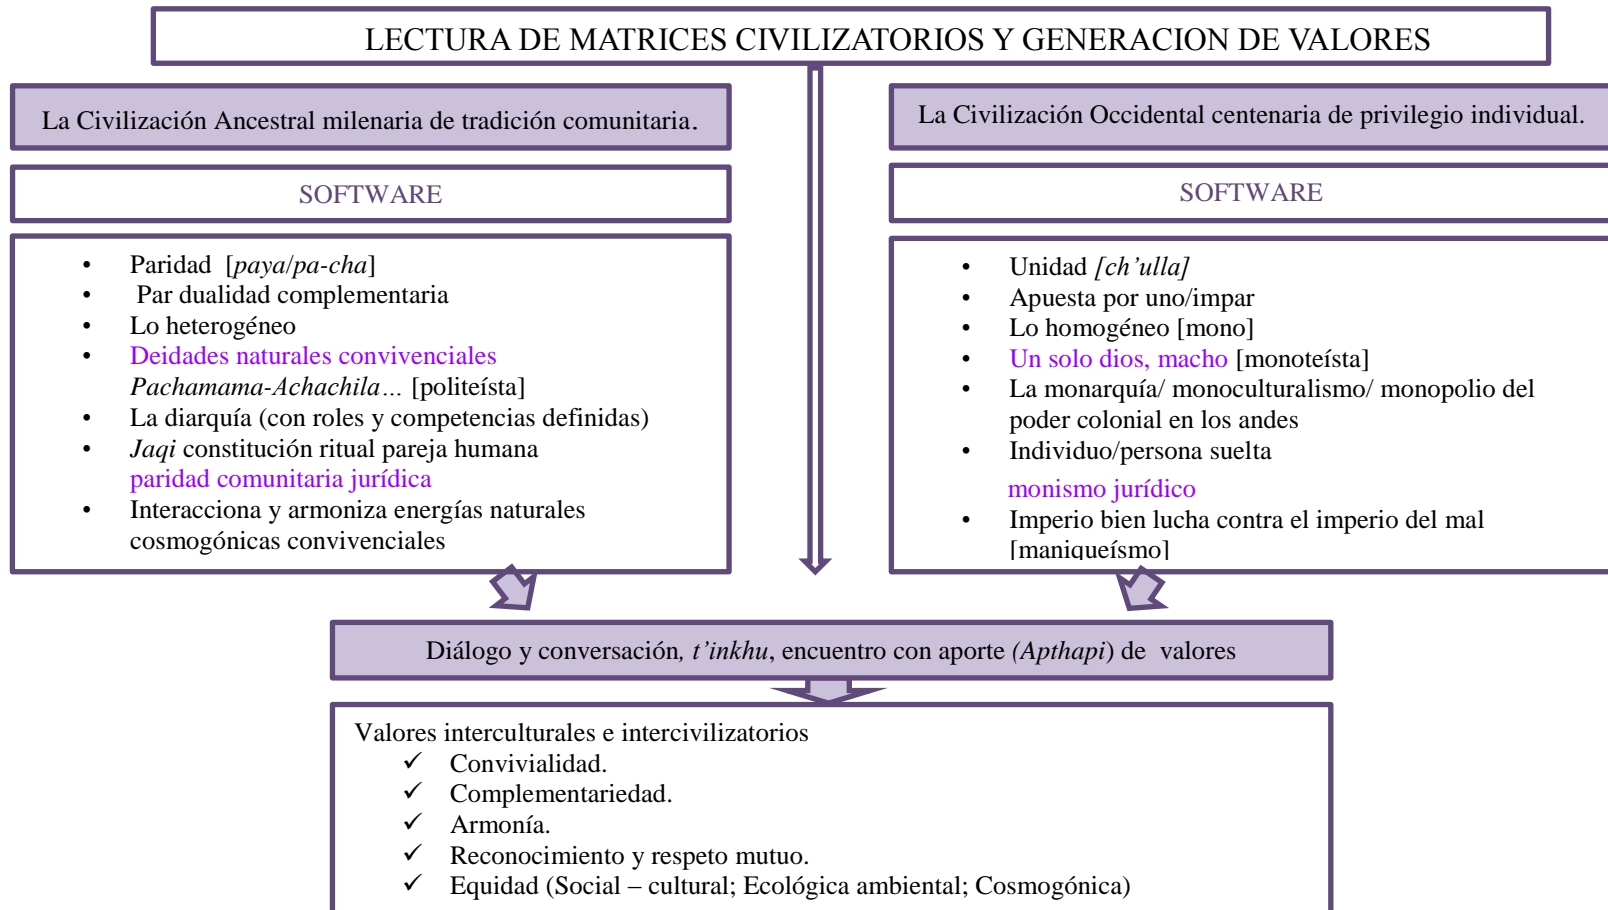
LECTURA DE MATRICES CIVILIZATORIOS Y GENERACION DE VALORES

La Civilización Ancestral milenaria de tradición comunitaria.

SOFTWARE

- Paridad [paya/pa-cha]
- Par dualidad complementaria
- Lo heterogéneo
- Deidades naturales convivenciales Pachamama-Achachila… [politeísta]
- La diarquía (con roles y competencias definidas)
- Jaqi constitución ritual pareja humana paridad comunitaria jurídica
- Interacciona y armoniza energías naturales cosmogónicas convivenciales

La Civilización Occidental centenaria de privilegio individual.

SOFTWARE

- Unidad [ch'ulla]
- Apuesta por uno/impar
- Lo homogéneo [mono]
- Un solo dios, macho [monoteísta]
- La monarquía/ monoculturalismo/ monopolio del poder colonial en los andes
- Individuo/persona suelta

monismo jurídico
- Imperio bien lucha contra el imperio del mal [maniqueísmo]

Diálogo y conversación, t'inkhu, encuentro con aporte (Apthapi) de valores

Valores interculturales e intercivilizatorios
✓ Convivialidad.
✓ Complementariedad.
✓ Armonía.
✓ Reconocimiento y respeto mutuo.
✓ Equidad (Social – cultural; Ecológica ambiental; Cosmogónica)